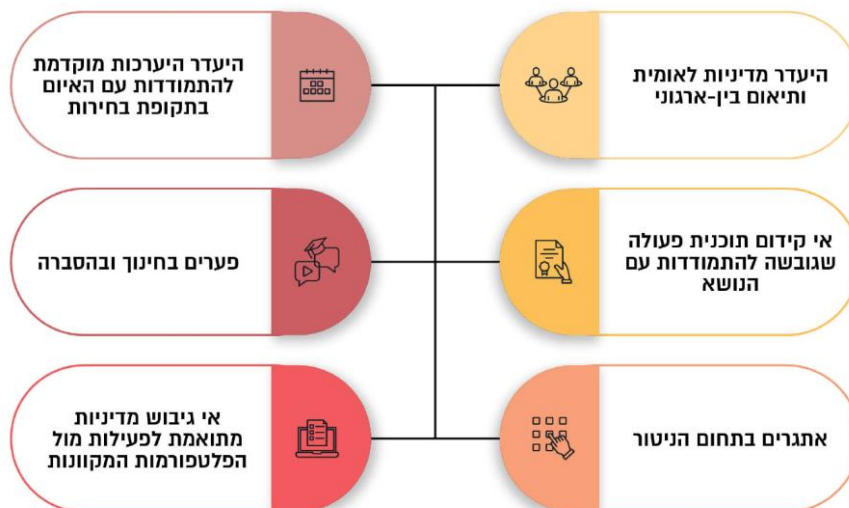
היעדר מדיניות לאומית ותיאום בין-ארגוני

היעדר היערכות מוקדמת להתמודדות עם האיום בתקופת בחירות

אי קידום תוכנית פעולה שגובשה להתמודדות עם הנושא

פערים בחינוך ובהסברה

אתגרים בתחום הניטור

אי גיבוש מדיניות מתואמת לפעילות מול הפלטפורמות המקוונות